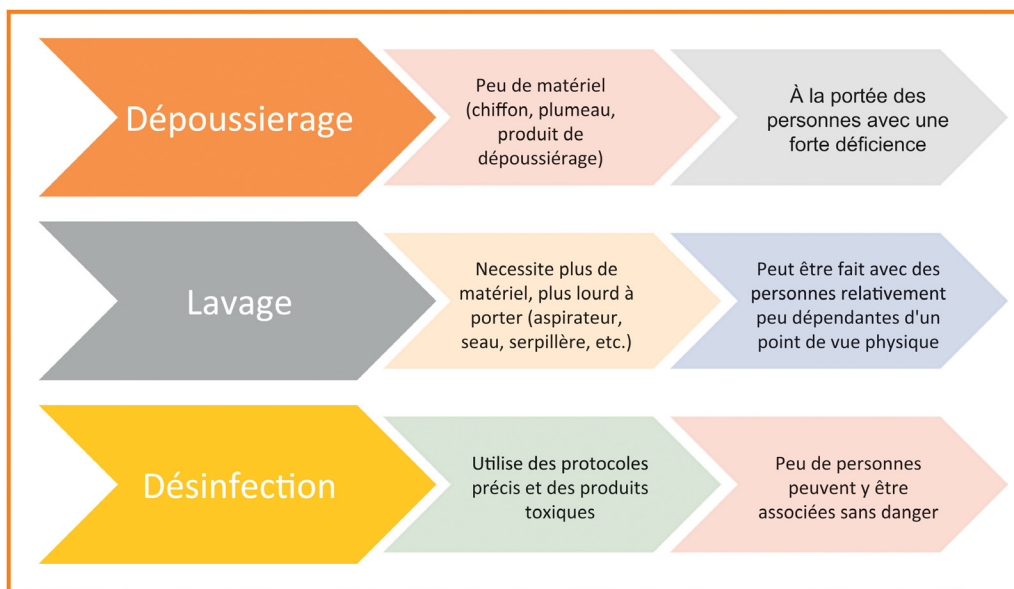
Dépoussierage

Peu de matériel (chiffon, plumeau, produit de dépoussiérage)

À la portée des personnes avec une forte déficience

Lavage

Necessite plus de matériel, plus lourd à porter (aspirateur, seau, serpillère, etc.)

Peut être fait avec des personnes relativement peu dépendantes d'un point de vue physique

Désinfection

Utilise des protocoles précis et des produits toxiques

Peu de personnes peuvent y être associées sans danger